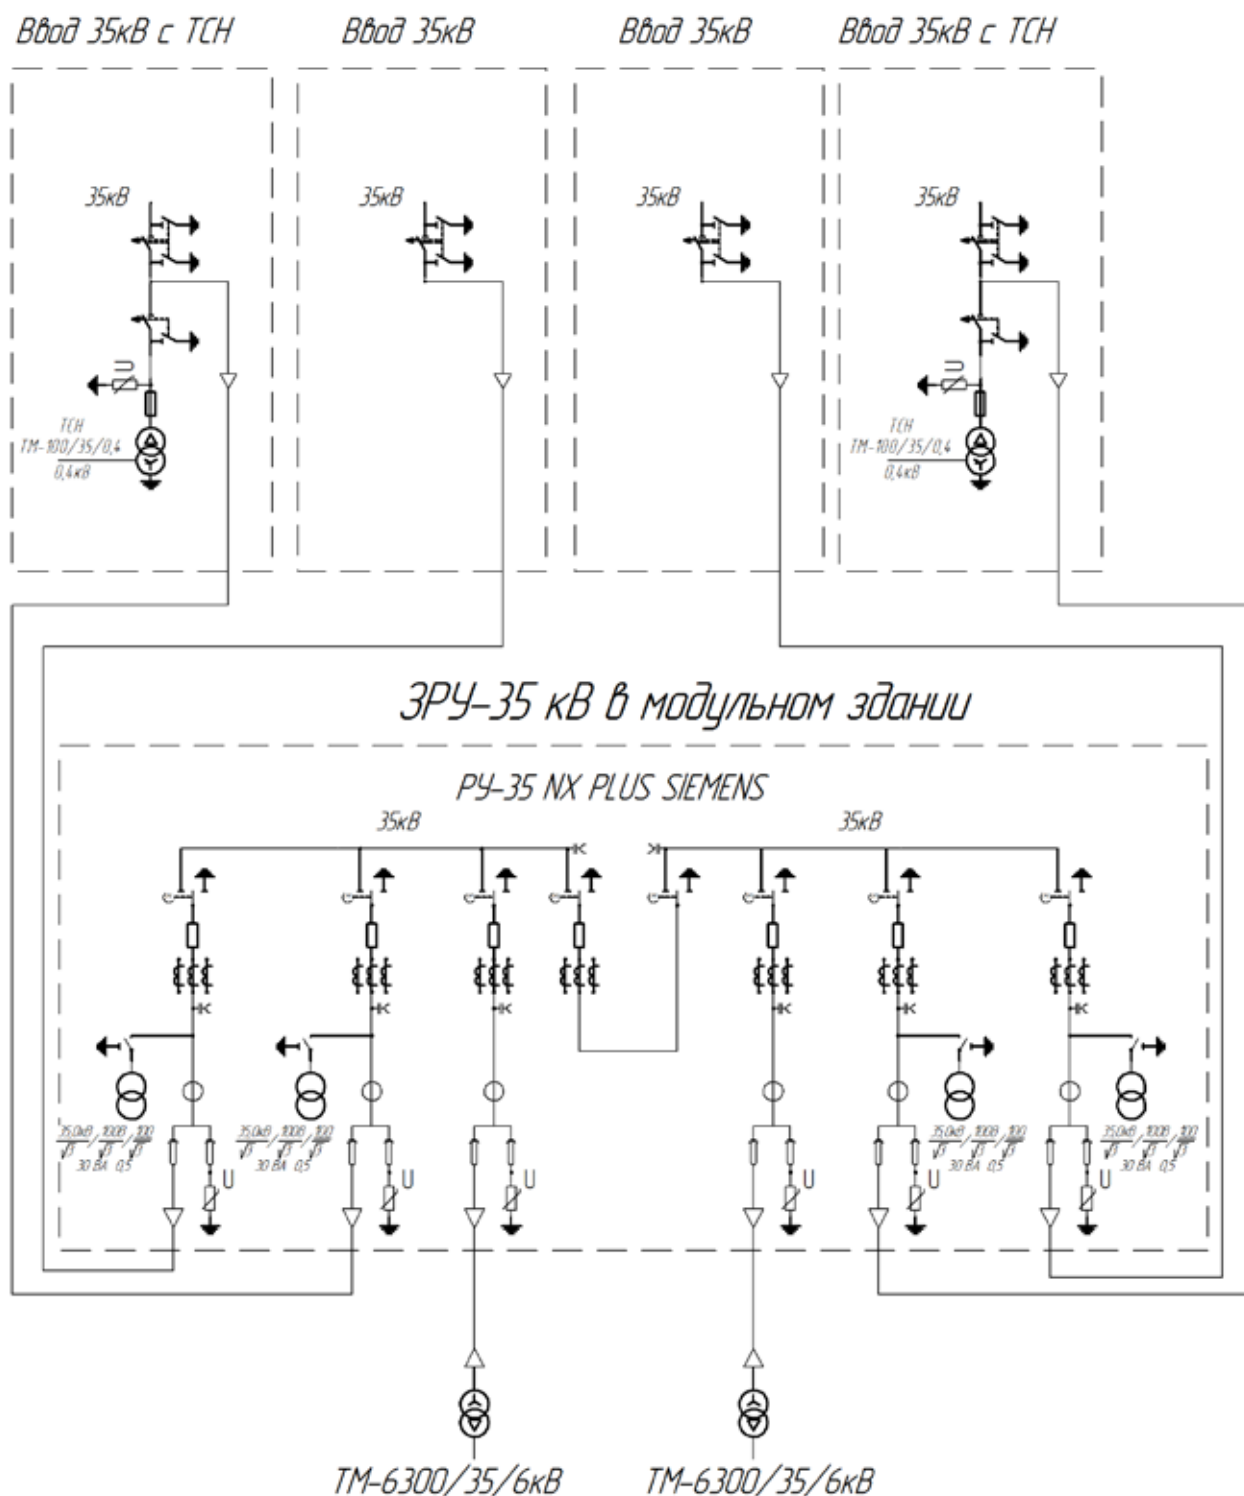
Ввод 35кВ с ТСН

Ввод 35кВ

Ввод 35кВ

Ввод 35кВ с ТСН

35кВ

U

ТСН
ТМ-100/35/0,4
0,4кВ

35кВ

35кВ

35кВ

U

ТСН
ТМ-100/35/0,4
0,4кВ

ЗРУ-35 кВ в модульном здании

РУ-35 NX PLUS SIEMENS

35кВ

35кВ

$\frac{35,0кВ}{\sqrt{3}}/\frac{100В}{\sqrt{3}}/\frac{100}{\sqrt{3}}$
30 ВА 0,5

$\frac{35,0кВ}{\sqrt{3}}/\frac{100В}{\sqrt{3}}/\frac{100}{\sqrt{3}}$
30 ВА 0,5

U

U

U

U

$\frac{35,0кВ}{\sqrt{3}}/\frac{100В}{\sqrt{3}}/\frac{100}{\sqrt{3}}$
30 ВА 0,5

U

$\frac{35,0кВ}{\sqrt{3}}/\frac{100В}{\sqrt{3}}/\frac{100}{\sqrt{3}}$
30 ВА 0,5

U

ТМ-6300/35/6кВ

ТМ-6300/35/6кВ